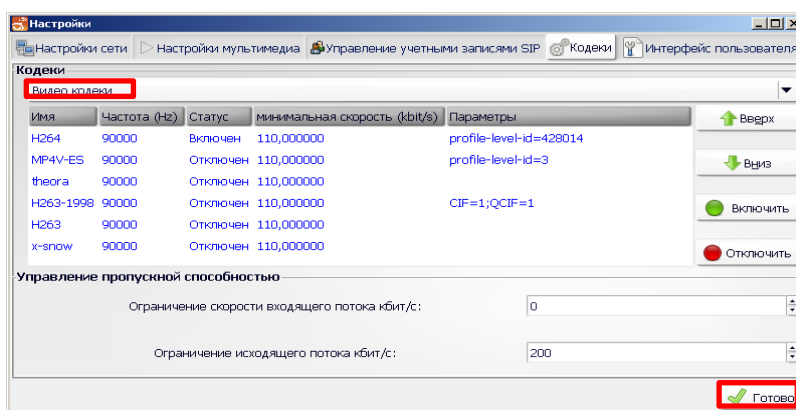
Настройки

Настройки сети | Настройки мультимедиа | Управление учетными записями SIP | Кодеки | Интерфейс пользователя

Кодеки

Видео кодеки

| Имя | Частота (Hz) | Статус | минимальная скорость (kbit/s) | Параметры |
|---|---|---|---|---|
| H264 | 90000 | Включен | 110,000000 | profile-level-id=428014 |
| MP4V-ES | 90000 | Отключен | 110,000000 | profile-level-id=3 |
| theora | 90000 | Отключен | 110,000000 | |
| H263-1998 | 90000 | Отключен | 110,000000 | CIF=1;QCIF=1 |
| H263 | 90000 | Отключен | 110,000000 | |
| x-snow | 90000 | Отключен | 110,000000 | |

Вверх
Вниз
Включить
Отключить

Управление пропускной способностью

Ограничение скорости входящего потока кбит/с: 0

Ограничение исходящего потока кбит/с: 200

Готово